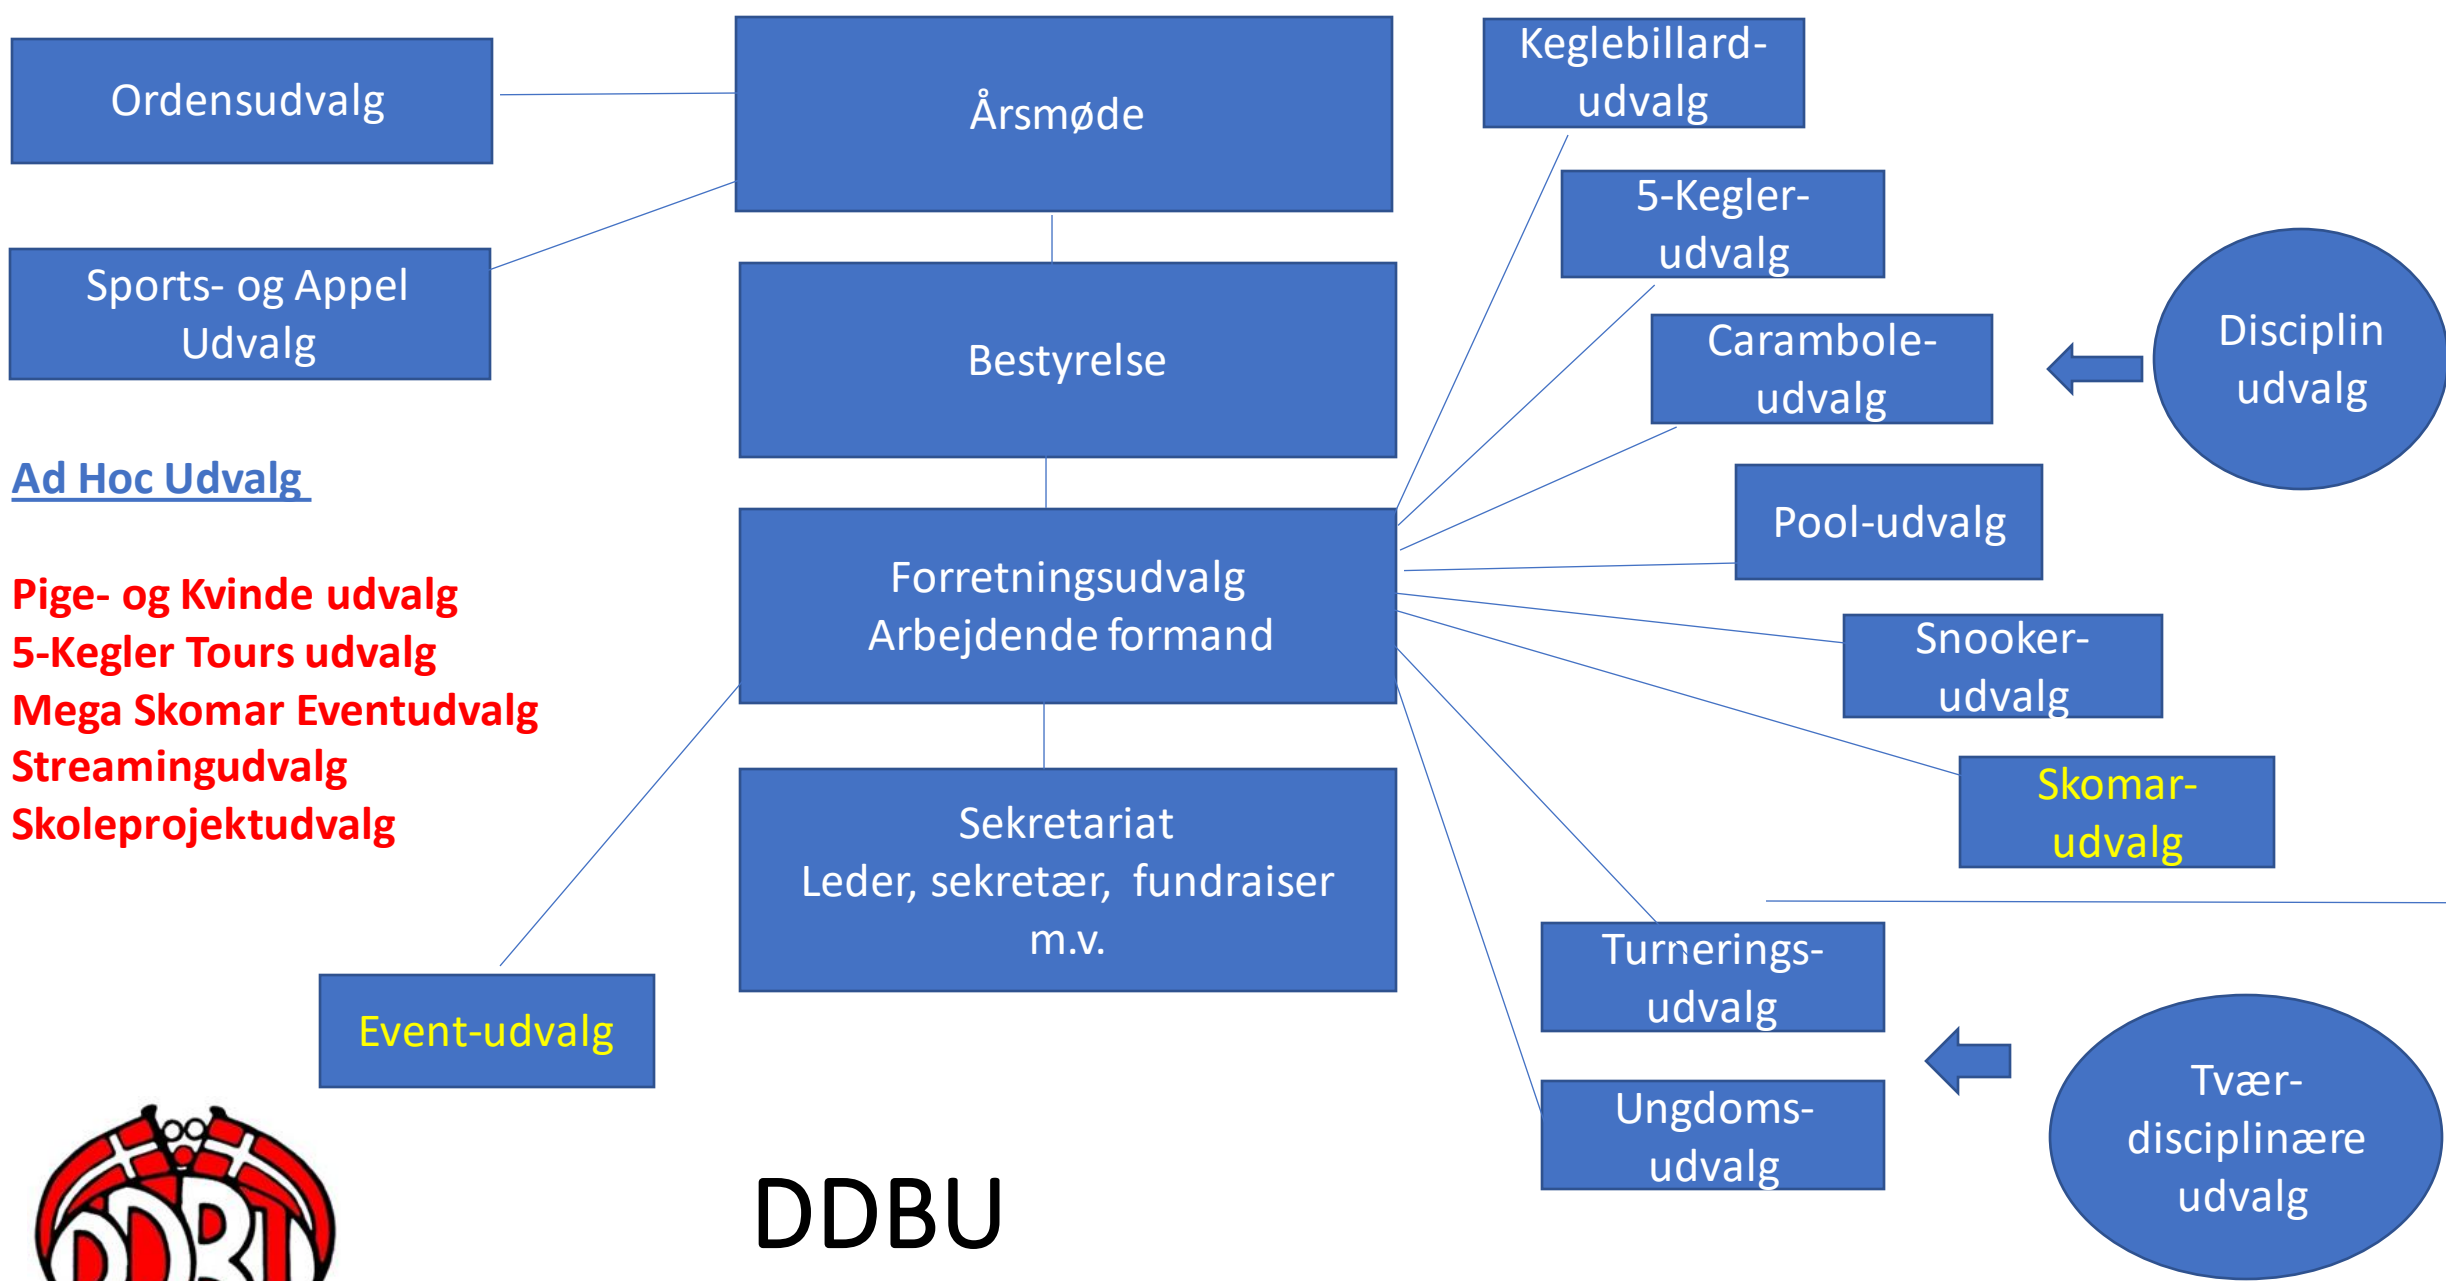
Ordensudvalg

Årsmøde

Keglebillard-udvalg

Sports- og Appel Udvalg

5-Kegler-udvalg

Bestyrelse

Carambole-udvalg

Disciplin udvalg

Ad Hoc Udvalg

Pool-udvalg

Pige- og Kvinde udvalg
5-Kegler Tours udvalg
Mega Skomar Eventudvalg
Streamingudvalg
Skoleprojektudvalg

Forretningsudvalg
Arbejdende formand

Snooker-udvalg

Skomar-udvalg

Sekretariat
Leder, sekretær, fundraiser m.v.

Turnerings-udvalg

Event-udvalg

Ungdoms-udvalg

Tvær-disciplinære udvalg

DDBU